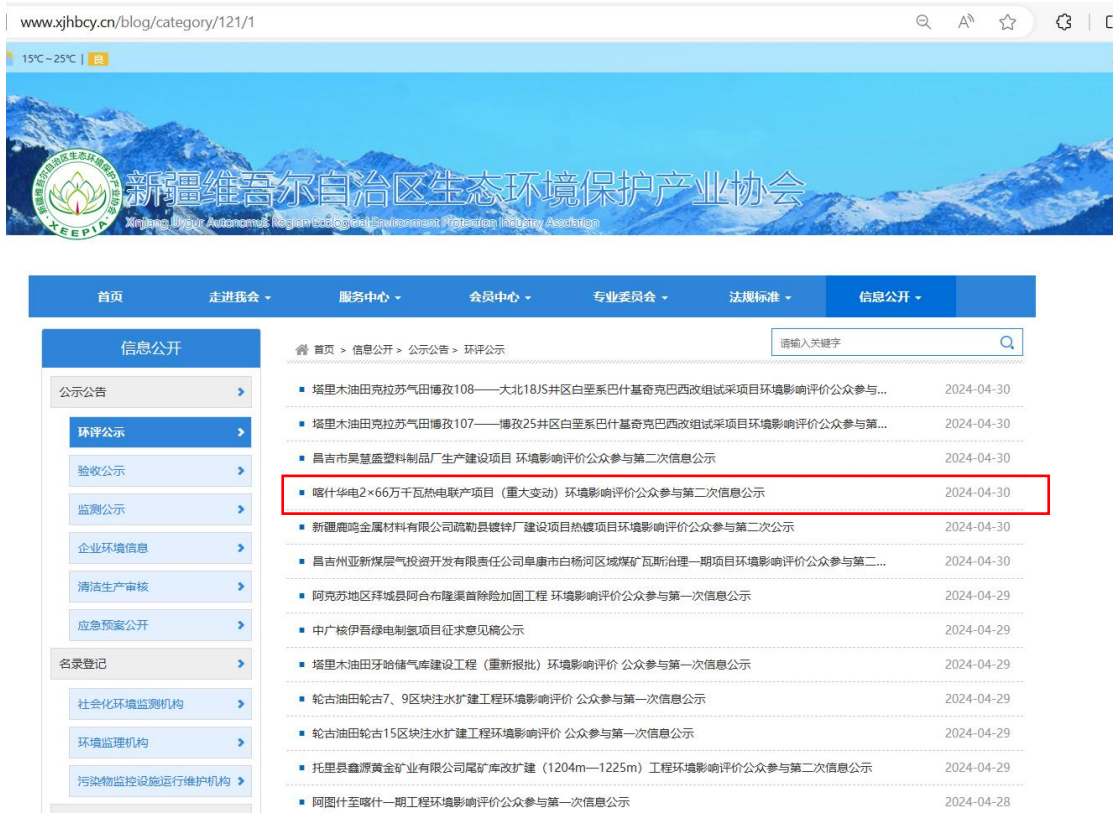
www.xjhbcy.cn/blog/category/121/1

15℃～25℃ | 良

新疆维吾尔自治区生态环境保护产业协会
Xinjiang Uygur Autonomous Region Ecological Environment Protection Industry Association
XEEPIA

首页 走进我会 服务中心 会员中心 专业委员会 法规标准 信息公开

信息公开
公示公告
环评公示
验收公示
监测公示
企业环境信息
清洁生产审核
应急预案公开
名录登记
社会化环境监测机构
环境监理机构
污染物监控设施运行维护机构

首页 > 信息公开 > 公示公告 > 环评公示
请输入关键字

| | |
|---|---|
| 塔里木油田克拉苏气田博孜108——大北18JS井区白垩系巴什基奇克巴西改组试采项目环境影响评价公众参与... | 2024-04-30 |
| 塔里木油田克拉苏气田博孜107——博孜25井区白垩系巴什基奇克巴西改组试采项目环境影响评价公众参与第... | 2024-04-30 |
| 昌吉市昊慧盛塑料制品厂生产建设项目 环境影响评价公众参与第二次信息公示 | 2024-04-30 |
| 喀什华电2×66万千瓦热电联产项目（重大变动）环境影响评价公众参与第二次信息公示 | 2024-04-30 |
| 新疆鹿鸣金属材料有限公司疏勒县镀锌厂建设项目热镀项目环境影响评价公众参与第二次公示 | 2024-04-30 |
| 昌吉州亚新煤层气投资开发有限责任公司阜康市白杨河区域煤矿瓦斯治理一期项目环境影响评价公众参与第二... | 2024-04-30 |
| 阿克苏地区拜城县阿合布隆渠首除险加固工程 环境影响评价公众参与第一次信息公示 | 2024-04-29 |
| 中广核伊吾绿电制氢项目征求意见稿公示 | 2024-04-29 |
| 塔里木油田牙哈储气库建设工程（重新报批）环境影响评价 公众参与第一次信息公示 | 2024-04-29 |
| 轮古油田轮古7、9区块注水扩建工程环境影响评价 公众参与第一次信息公示 | 2024-04-29 |
| 轮古油田轮古15区块注水扩建工程环境影响评价 公众参与第一次信息公示 | 2024-04-29 |
| 托里县鑫源黄金矿业有限公司尾矿库改扩建（1204m—1225m）工程环境影响评价公众参与第二次信息公示 | 2024-04-29 |
| 阿图什至喀什一期工程环境影响评价公众参与第一次信息公示 | 2024-04-28 |